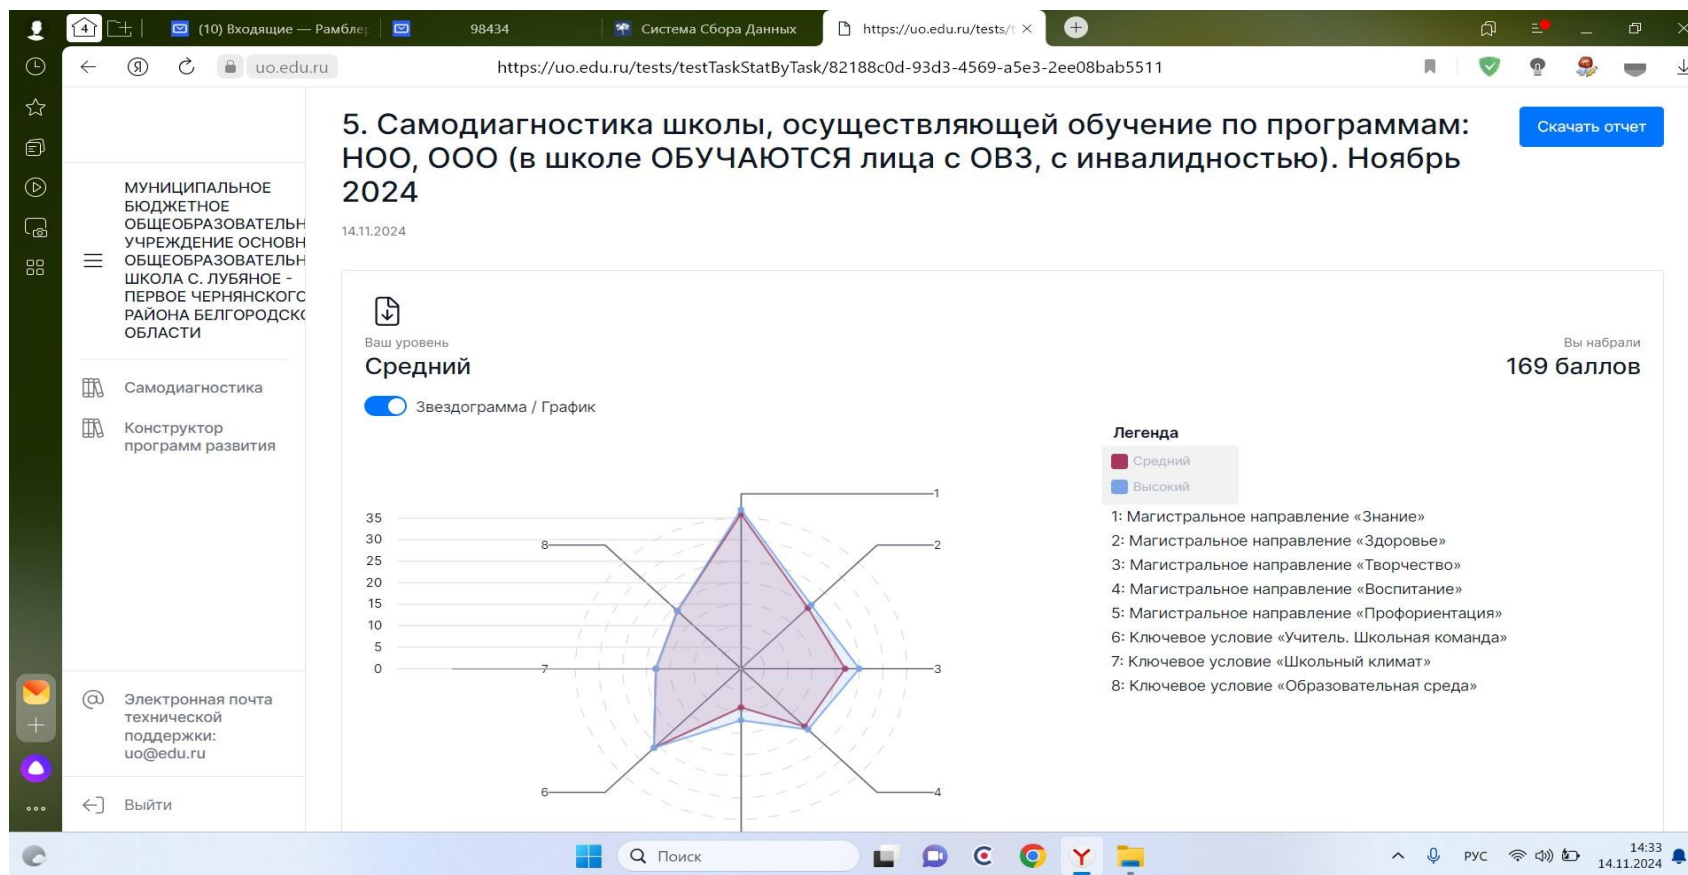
4

(10) Входящие — Рамблер

98434

Система Сбора Данных

https://uo.edu.ru/tests/t ×

uo.edu.ru

https://uo.edu.ru/tests/testTaskStatByTask/82188c0d-93d3-4569-a5e3-2ee08bab5511

МУНИЦИПАЛЬНОЕ БЮДЖЕТНОЕ ОБЩЕОБРАЗОВАТЕЛЬН УЧРЕЖДЕНИЕ ОСНОВН ОБЩЕОБРАЗОВАТЕЛЬН ШКОЛА С. ЛУБЯНОЕ - ПЕРВОЕ ЧЕРНЯНСКОГО РАЙОНА БЕЛГОРОДСК ОБЛАСТИ

Самодиагностика

Конструктор программ развития

Электронная почта технической поддержки: uo@edu.ru

Выйти

5. Самодиагностика школы, осуществляющей обучение по программам: НОО, ООО (в школе ОБУЧАЮТСЯ лица с ОВЗ, с инвалидностью). Ноябрь 2024

Скачать отчет

14.11.2024

Ваш уровень

Средний

Вы набрали

169 баллов

Звездограмма / График

Легенда

Средний

Высокий

1: Магистральное направление «Знание»
2: Магистральное направление «Здоровье»
3: Магистральное направление «Творчество»
4: Магистральное направление «Воспитание»
5: Магистральное направление «Профориентация»
6: Ключевое условие «Учитель. Школьная команда»
7: Ключевое условие «Школьный климат»
8: Ключевое условие «Образовательная среда»

35
30
25
20
15
10
5
0

1
2
3
4
6
7
8

Поиск

РУС

14:33
14.11.2024